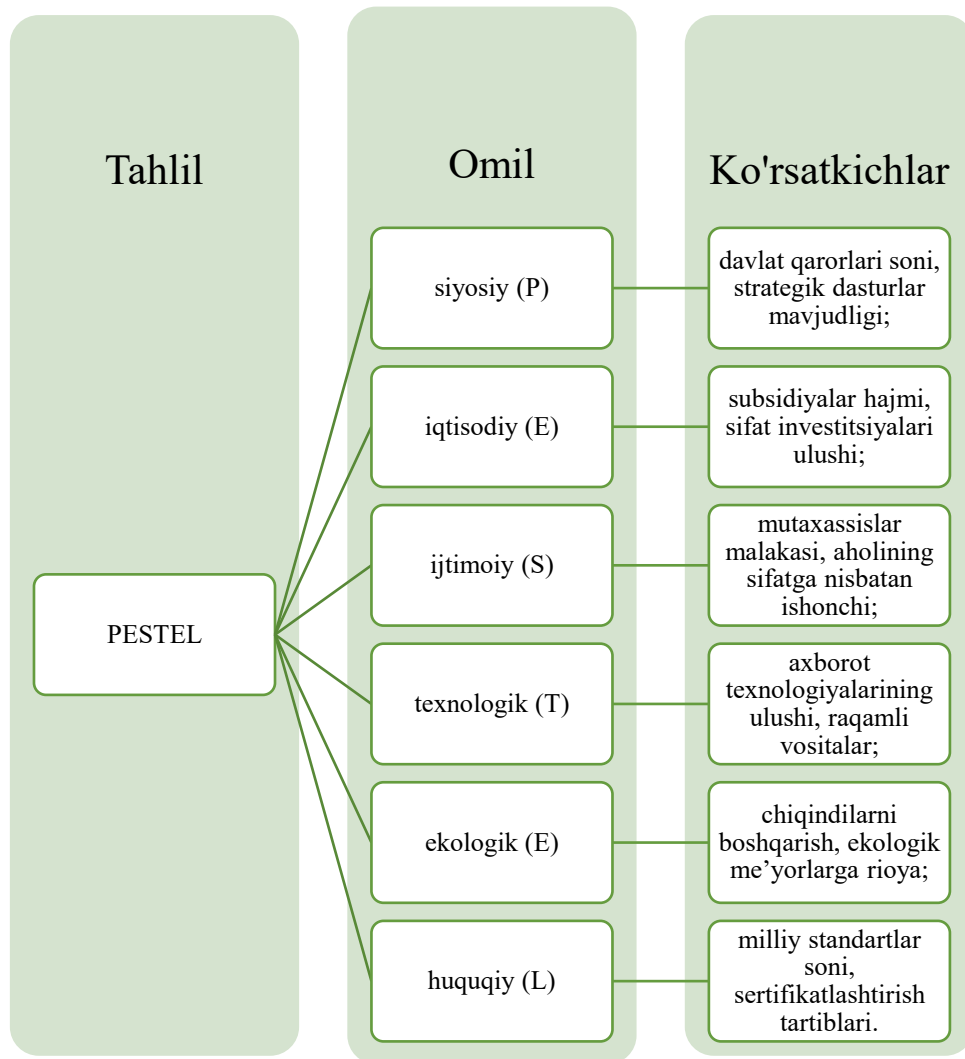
Tahlil

Omil

Ko'rsatkichlar

PESTEL

siyosiy (P)

davlat qarorlari soni, strategik dasturlar mavjudligi;

iqtisodiy (E)

subsidiyalar hajmi, sifat investitsiyalari ulushi;

ijtimoiy (S)

mutaxassislar malakasi, aholining sifatga nisbatan ishonchi;

texnologik (T)

axborot texnologiyalarining ulushi, raqamli vositalar;

ekologik (E)

chiqindilarni boshqarish, ekologik me’yorlarga rioya;

huquqiy (L)

milliy standartlar soni, sertifikatlashtirish tartiblari.